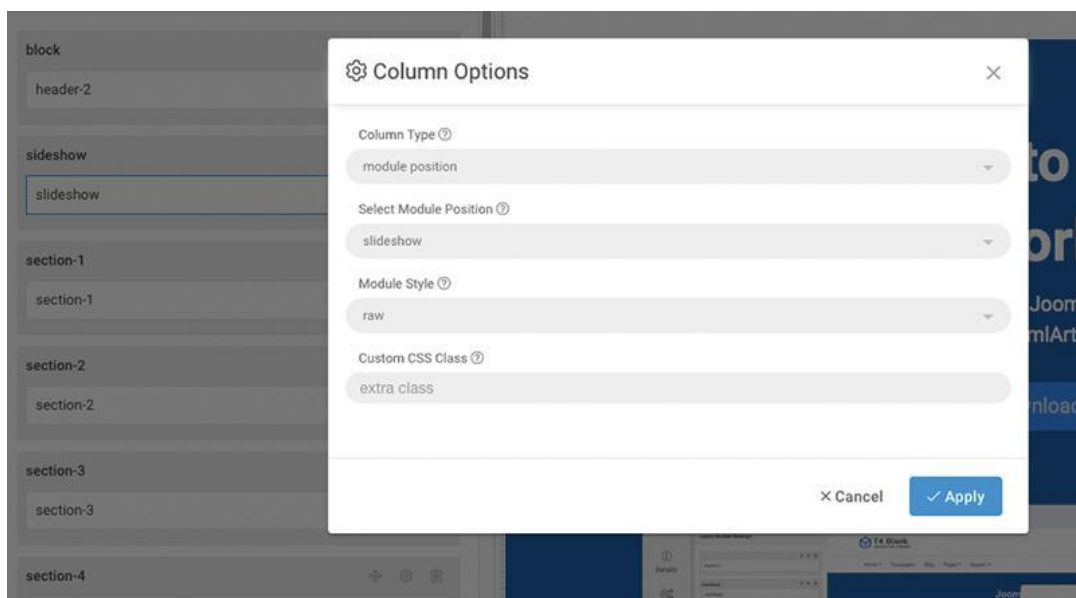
block

header-2

sideshow

slideshow

section-1

section-1

section-2

section-2

section-3

section-3

section-4

Column Options

Column Type

module position

Select Module Position

slideshow

Module Style

raw

Custom CSS Class

extra class

× Cancel

✓ Apply

to

or

Joom

mlArt

nload

T4 Blank

Details

Joom